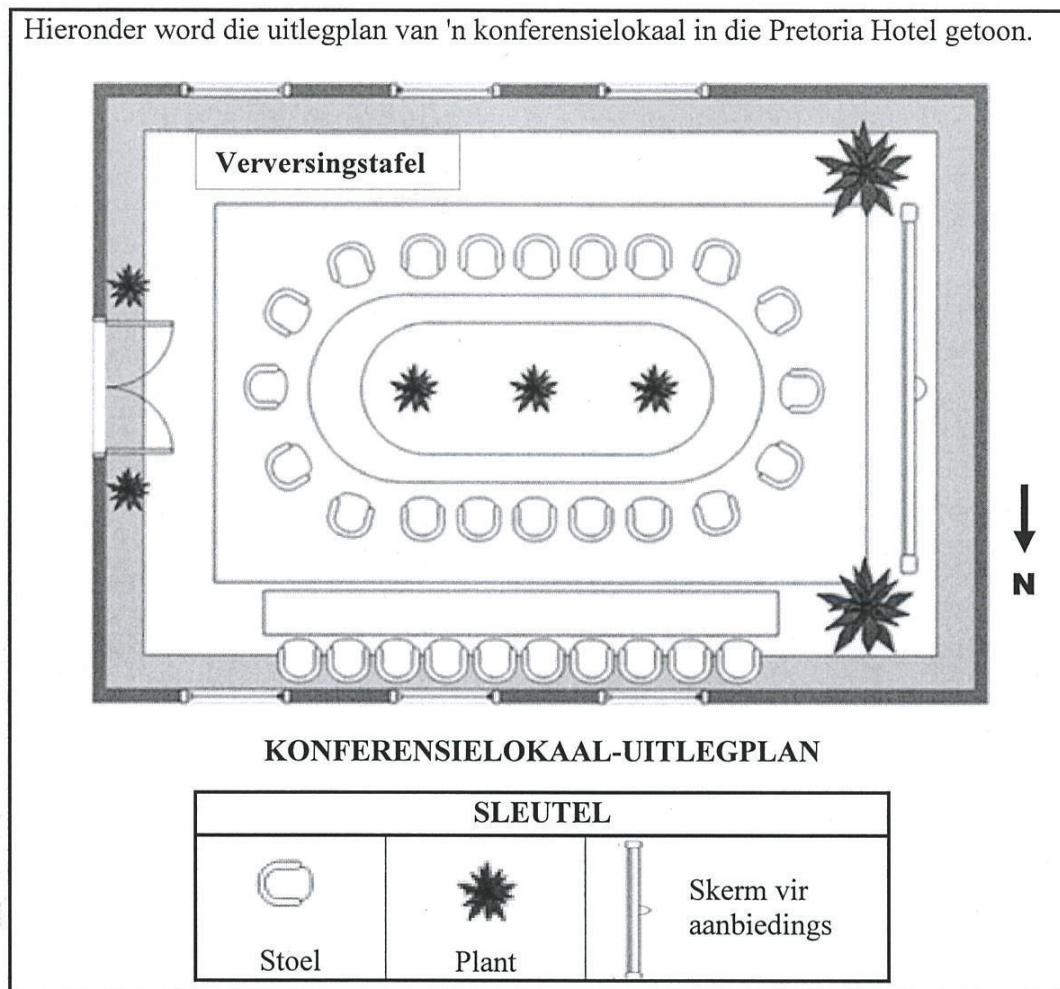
Hieronder word die uitlegplan van 'n konferensielokaal in die Pretoria Hotel getoon.

Verversingstafel

N

KONFERENSIELOKAAL-UITLEGPLAN

| SLEUTEL | | |
|---|---|---|
| Stoel | Plant | Skerm vir aanbiedings |